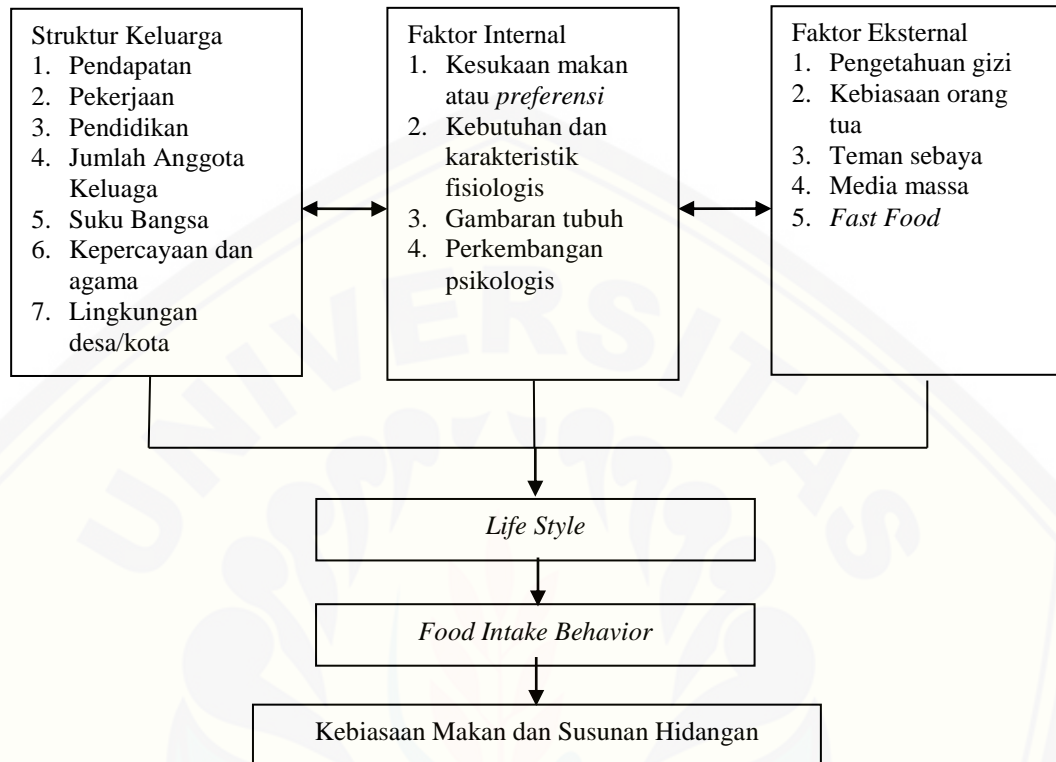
Struktur Keluarga
1. Pendapatan
2. Pekerjaan
3. Pendidikan
4. Jumlah Anggota Keluaga
5. Suku Bangsa
6. Kepercayaan dan agama
7. Lingkungan desa/kota

Faktor Internal
1. Kesukaan makan atau *preferensi*
2. Kebutuhan dan karakteristik fisiologis
3. Gambaran tubuh
4. Perkembangan psikologis

Faktor Eksternal
1. Pengetahuan gizi
2. Kebiasaan orang tua
3. Teman sebaya
4. Media massa
5. *Fast Food*

*Life Style*

*Food Intake Behavior*

Kebiasaan Makan dan Susunan Hidangan